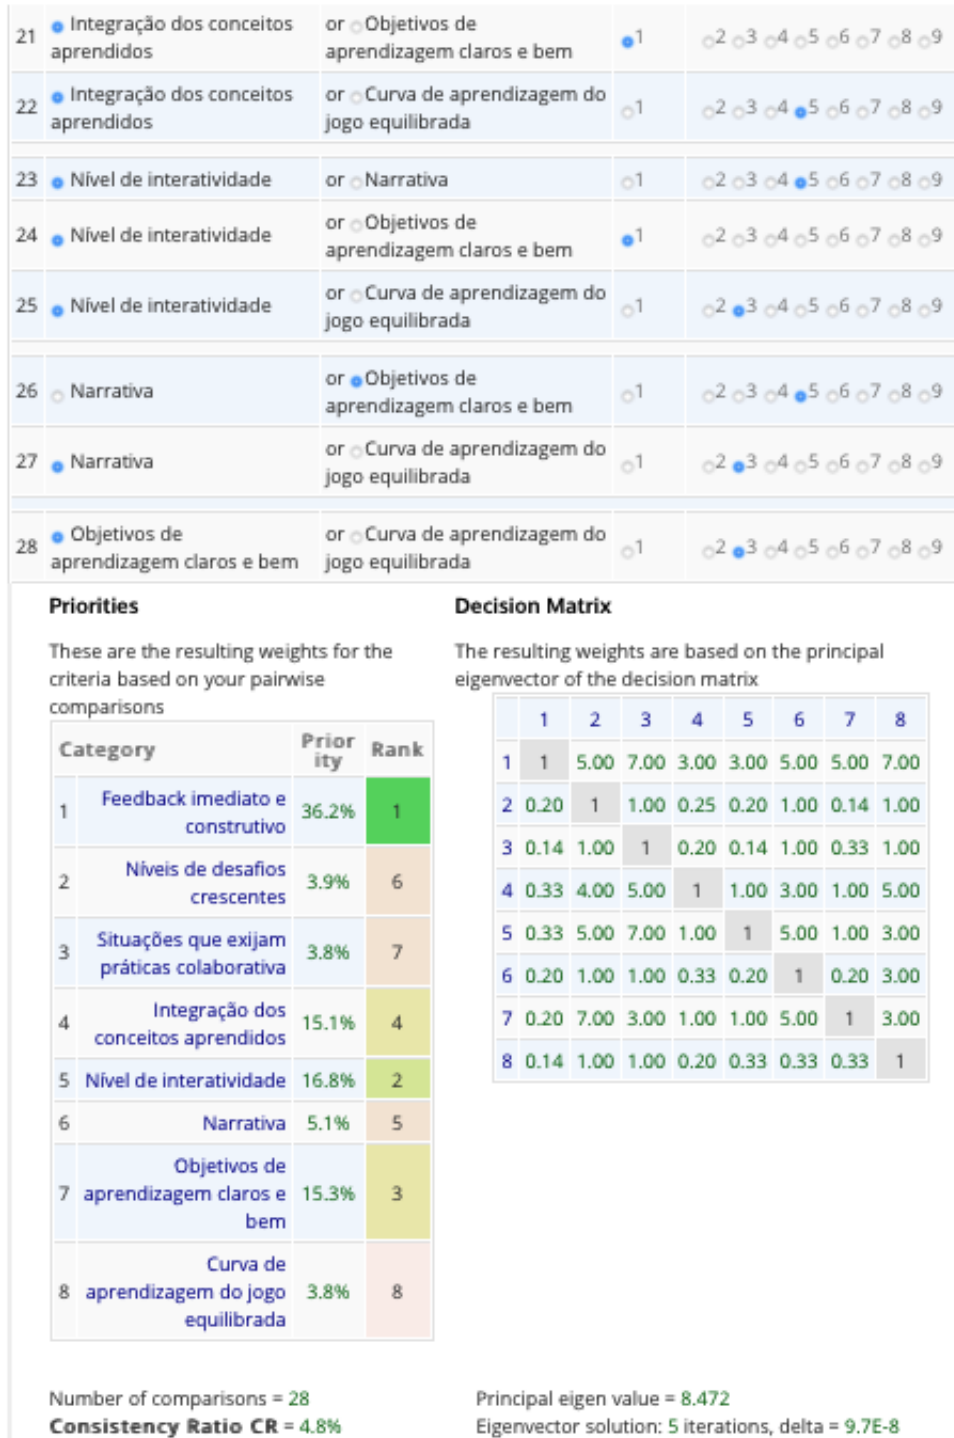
| 21 | Integração dos conceitos aprendidos | or Objetivos de aprendizagem claros e bem | 1 | 2 3 4 5 6 7 8 9 |
|---|---|---|---|---|
| 22 | Integração dos conceitos aprendidos | or Curva de aprendizagem do jogo equilibrada | 1 | 2 3 4 5 6 7 8 9 |
| 23 | Nível de interatividade | or Narrativa | 1 | 2 3 4 5 6 7 8 9 |
| 24 | Nível de interatividade | or Objetivos de aprendizagem claros e bem | 1 | 2 3 4 5 6 7 8 9 |
| 25 | Nível de interatividade | or Curva de aprendizagem do jogo equilibrada | 1 | 2 3 4 5 6 7 8 9 |
| 26 | Narrativa | or Objetivos de aprendizagem claros e bem | 1 | 2 3 4 5 6 7 8 9 |
| 27 | Narrativa | or Curva de aprendizagem do jogo equilibrada | 1 | 2 3 4 5 6 7 8 9 |
| 28 | Objetivos de aprendizagem claros e bem | or Curva de aprendizagem do jogo equilibrada | 1 | 2 3 4 5 6 7 8 9 |

Priorities

These are the resulting weights for the criteria based on your pairwise comparisons

| | Category | Priority | Rank |
|---|---|---|---|
| 1 | Feedback imediato e construtivo | 36.2% | 1 |
| 2 | Níveis de desafios crescentes | 3.9% | 6 |
| 3 | Situações que exijam práticas colaborativa | 3.8% | 7 |
| 4 | Integração dos conceitos aprendidos | 15.1% | 4 |
| 5 | Nível de interatividade | 16.8% | 2 |
| 6 | Narrativa | 5.1% | 5 |
| 7 | Objetivos de aprendizagem claros e bem | 15.3% | 3 |
| 8 | Curva de aprendizagem do jogo equilibrada | 3.8% | 8 |

Decision Matrix

The resulting weights are based on the principal eigenvector of the decision matrix

| | 1 | 2 | 3 | 4 | 5 | 6 | 7 | 8 |
|---|---|---|---|---|---|---|---|---|
| 1 | 1 | 5.00 | 7.00 | 3.00 | 3.00 | 5.00 | 5.00 | 7.00 |
| 2 | 0.20 | 1 | 1.00 | 0.25 | 0.20 | 1.00 | 0.14 | 1.00 |
| 3 | 0.14 | 1.00 | 1 | 0.20 | 0.14 | 1.00 | 0.33 | 1.00 |
| 4 | 0.33 | 4.00 | 5.00 | 1 | 1.00 | 3.00 | 1.00 | 5.00 |
| 5 | 0.33 | 5.00 | 7.00 | 1.00 | 1 | 5.00 | 1.00 | 3.00 |
| 6 | 0.20 | 1.00 | 1.00 | 0.33 | 0.20 | 1 | 0.20 | 3.00 |
| 7 | 0.20 | 7.00 | 3.00 | 1.00 | 1.00 | 5.00 | 1 | 3.00 |
| 8 | 0.14 | 1.00 | 1.00 | 0.20 | 0.33 | 0.33 | 0.33 | 1 |

Number of comparisons = 28
Consistency Ratio CR = 4.8%

Principal eigen value = 8.472
Eigenvector solution: 5 iterations, delta = 9.7E-8